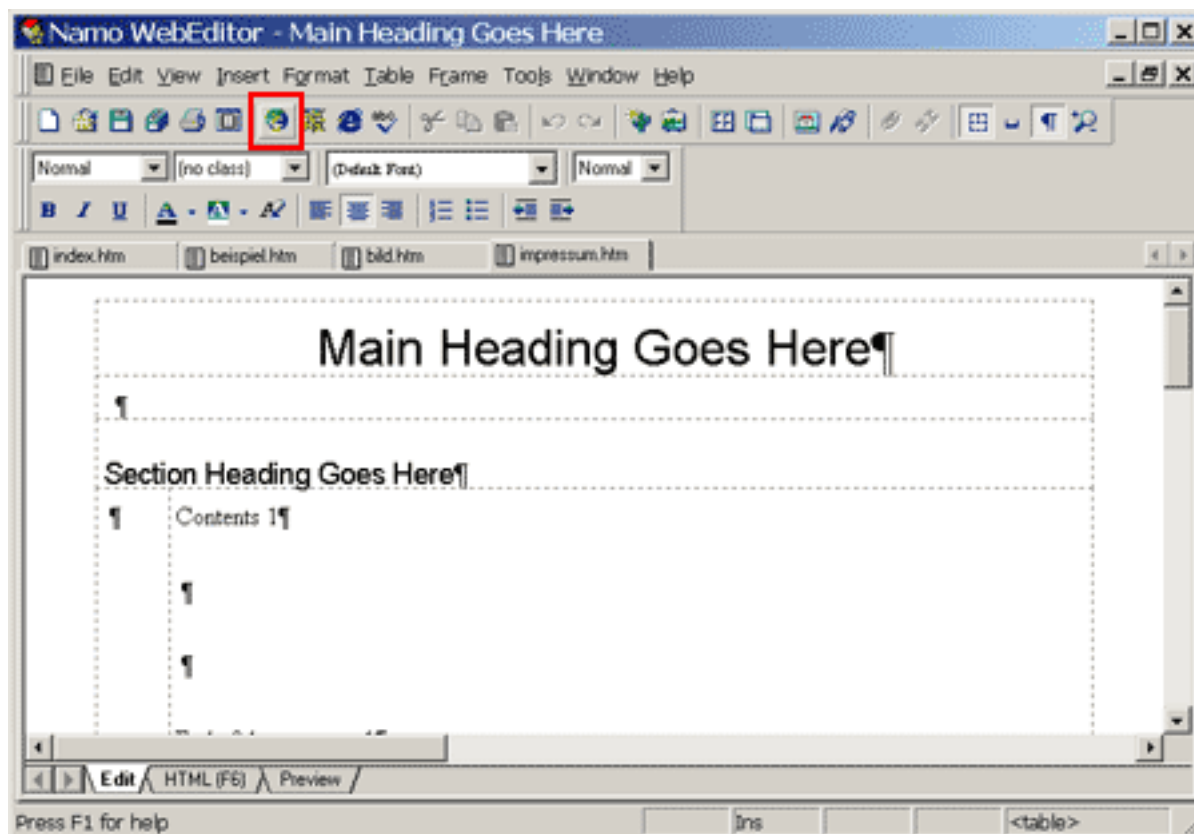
Namo WebEditor - Main Heading Goes Here

File Edit View Insert Format Table Frame Tools Window Help

Normal (no class) (Default Font) Normal

B I U

index.htm beispiel.htm bild.htm impressum.htm

Main Heading Goes Here¶

¶

Section Heading Goes Here¶

¶ Contents 1¶

¶

¶

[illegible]

Edit HTML (F6) Preview

Press F1 for help Ins <table>